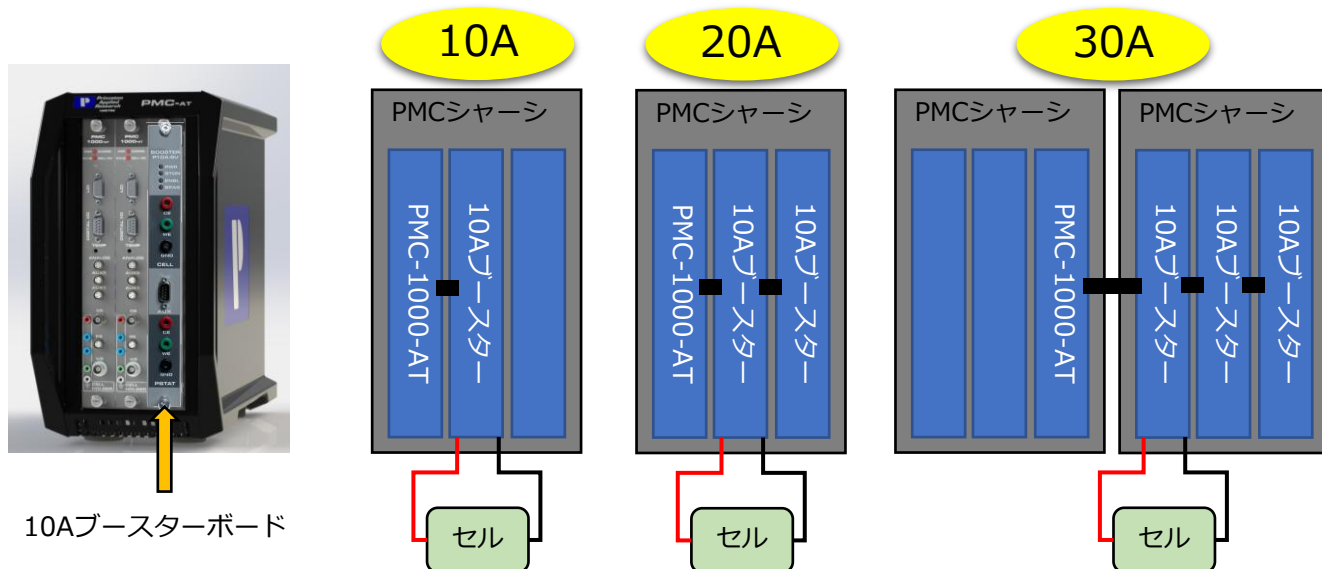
10A

20A

30A

PMCシャーシ

PMC-1000-AT

10Aブースター

セル

PMCシャーシ

PMC-1000-AT

10Aブースター

10Aブースター

セル

PMCシャーシ

PMC-1000-AT

PMCシャーシ

10Aブースター

10Aブースター

10Aブースター

セル

PMC-AT

PMC 1000-AT

PMC 1000-AT

BOOSTER

CELL

PSTAT

10Aブースターボード